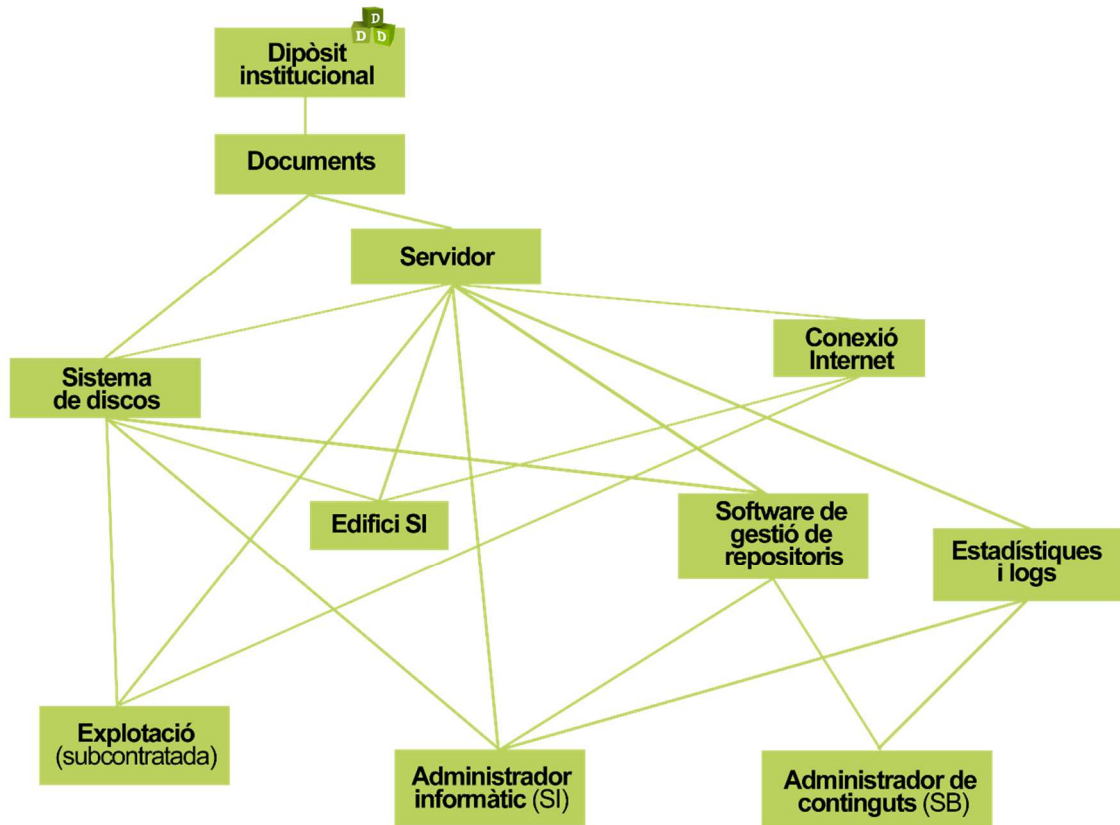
D
D D
Dipòsit institucional

Documents

Servidor

Conexió Internet

Sistema de discos

Edifici SI

Software de gestió de repositoris

Estadístiques i logs

Explotació (subcontratada)

Administrador informàtic (SI)

Administrador de continguts (SB)